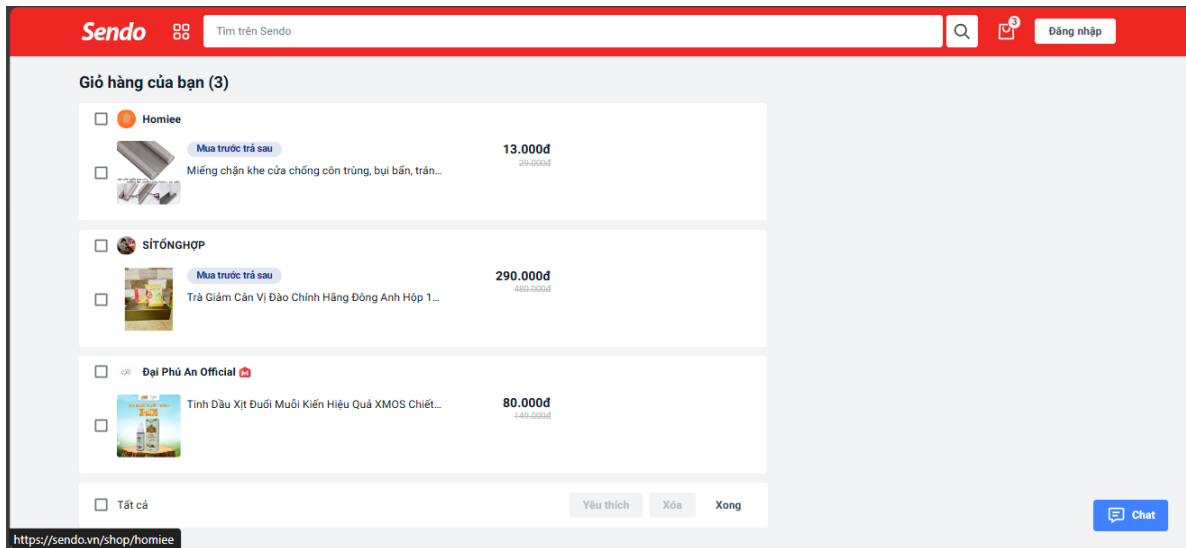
Sendo

Tìm trên Sendo

3

Đăng nhập

Giỏ hàng của bạn (3)

Homiee

Mua trước trả sau

Miếng chặn khe cửa chống côn trùng, bụi bẩn, trán...

13.000đ
29.000đ

SỈTỔNGHỢP

Mua trước trả sau

Trà Giảm Cân Vị Đào Chính Hãng Đông Anh Hộp 1...

290.000đ
480.000đ

Đại Phú An Official

Tinh Dầu Xịt Đuổi Muỗi Kiến Hiệu Quả XMOS Chiết...

80.000đ
149.000đ

Tất cả

Yêu thích

Xóa

Xong

Chat

https://sendo.vn/shop/homiee